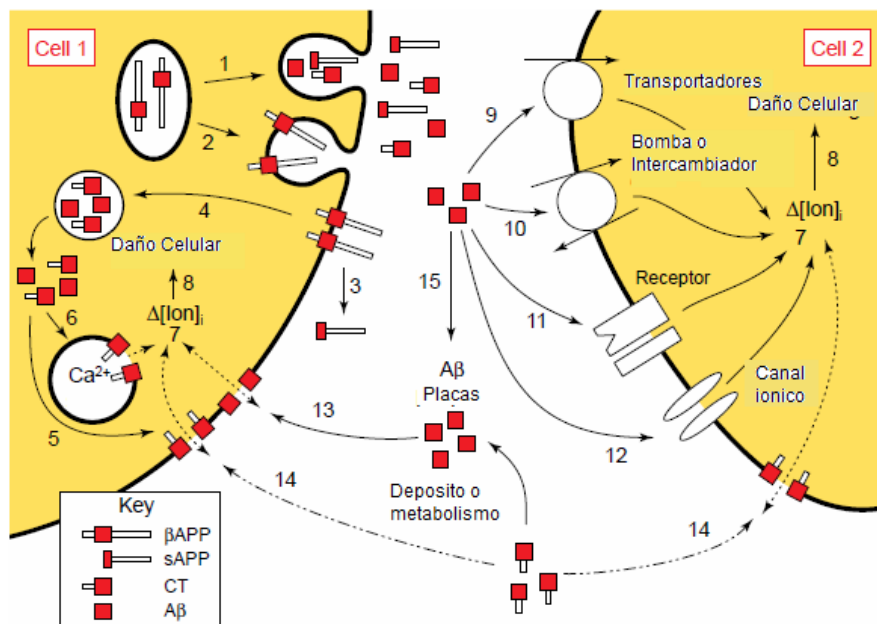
Cell 1

Cell 2

1

2

3

4

Daño Celular

8

$\Delta$[Ion]$_i$

7

6

$Ca^{2+}$

5

9

Transportadores

Daño Celular

Bomba o Intercambiador

8

10

$\Delta$[Ion]$_i$

7

15

Receptor

11

A$\beta$ Placas

13

Canal ionico

12

14

Deposito o metabolismo

14

Key

$\beta$APP

sAPP

CT

A$\beta$